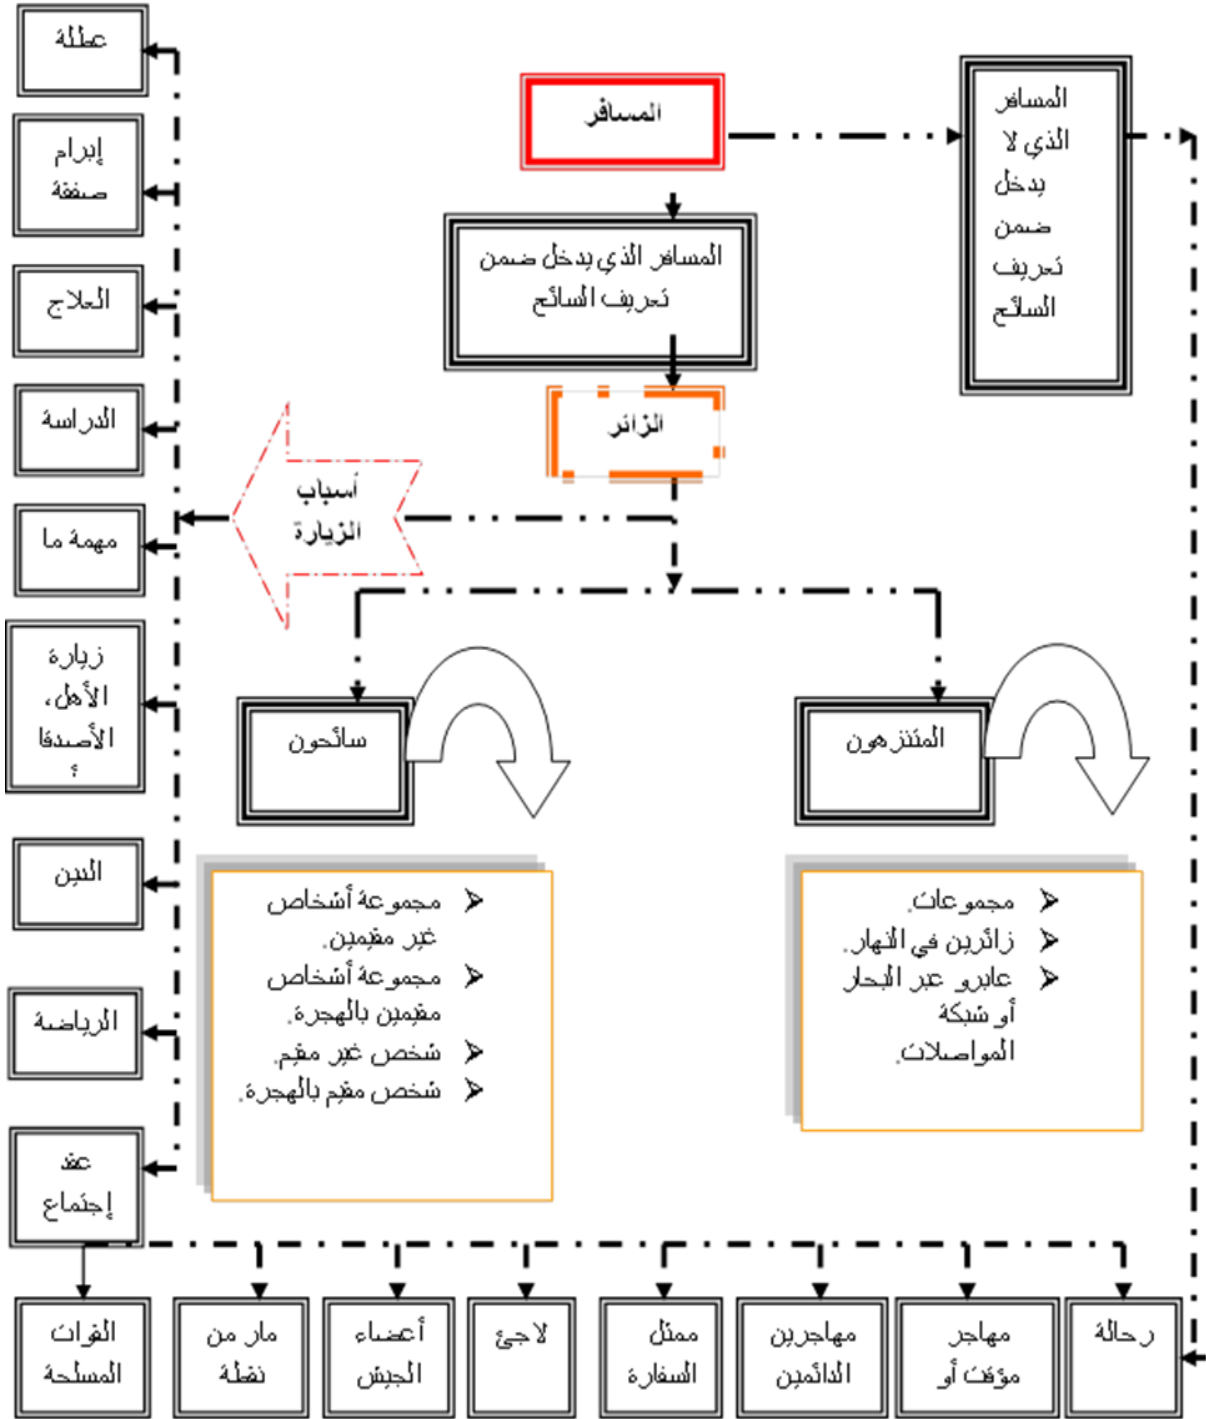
المسافر

المسافر الذي يدخل ضمن تعريف السائح

الزائر

المسافر الذي لا يدخل ضمن تعريف السائح

أسباب الزيارة

عطلة

إبرام صفقة

العلاج

الدراسة

مهمة ما

زيارة الأهل، الأصدقاء

الدين

الرياضة

عقد إجتماع

سائحون

المتنزهون

➢ مجموعة أشخاص غير مقيمين.
➢ مجموعة أشخاص مقيمين بالهجرة.
➢ شخص غير مقيم.
➢ شخص مقيم بالهجرة.

➢ مجموعات.
➢ زائرين في النهار.
➢ عابرو عبر البحار أو شبكة المواصلات.

القوات المسلحة

مار من نقطة

أعضاء الجيش

لاجئ

ممثل السفارة

مهاجرين الدائمين

مهاجر مؤقت أو

رحالة